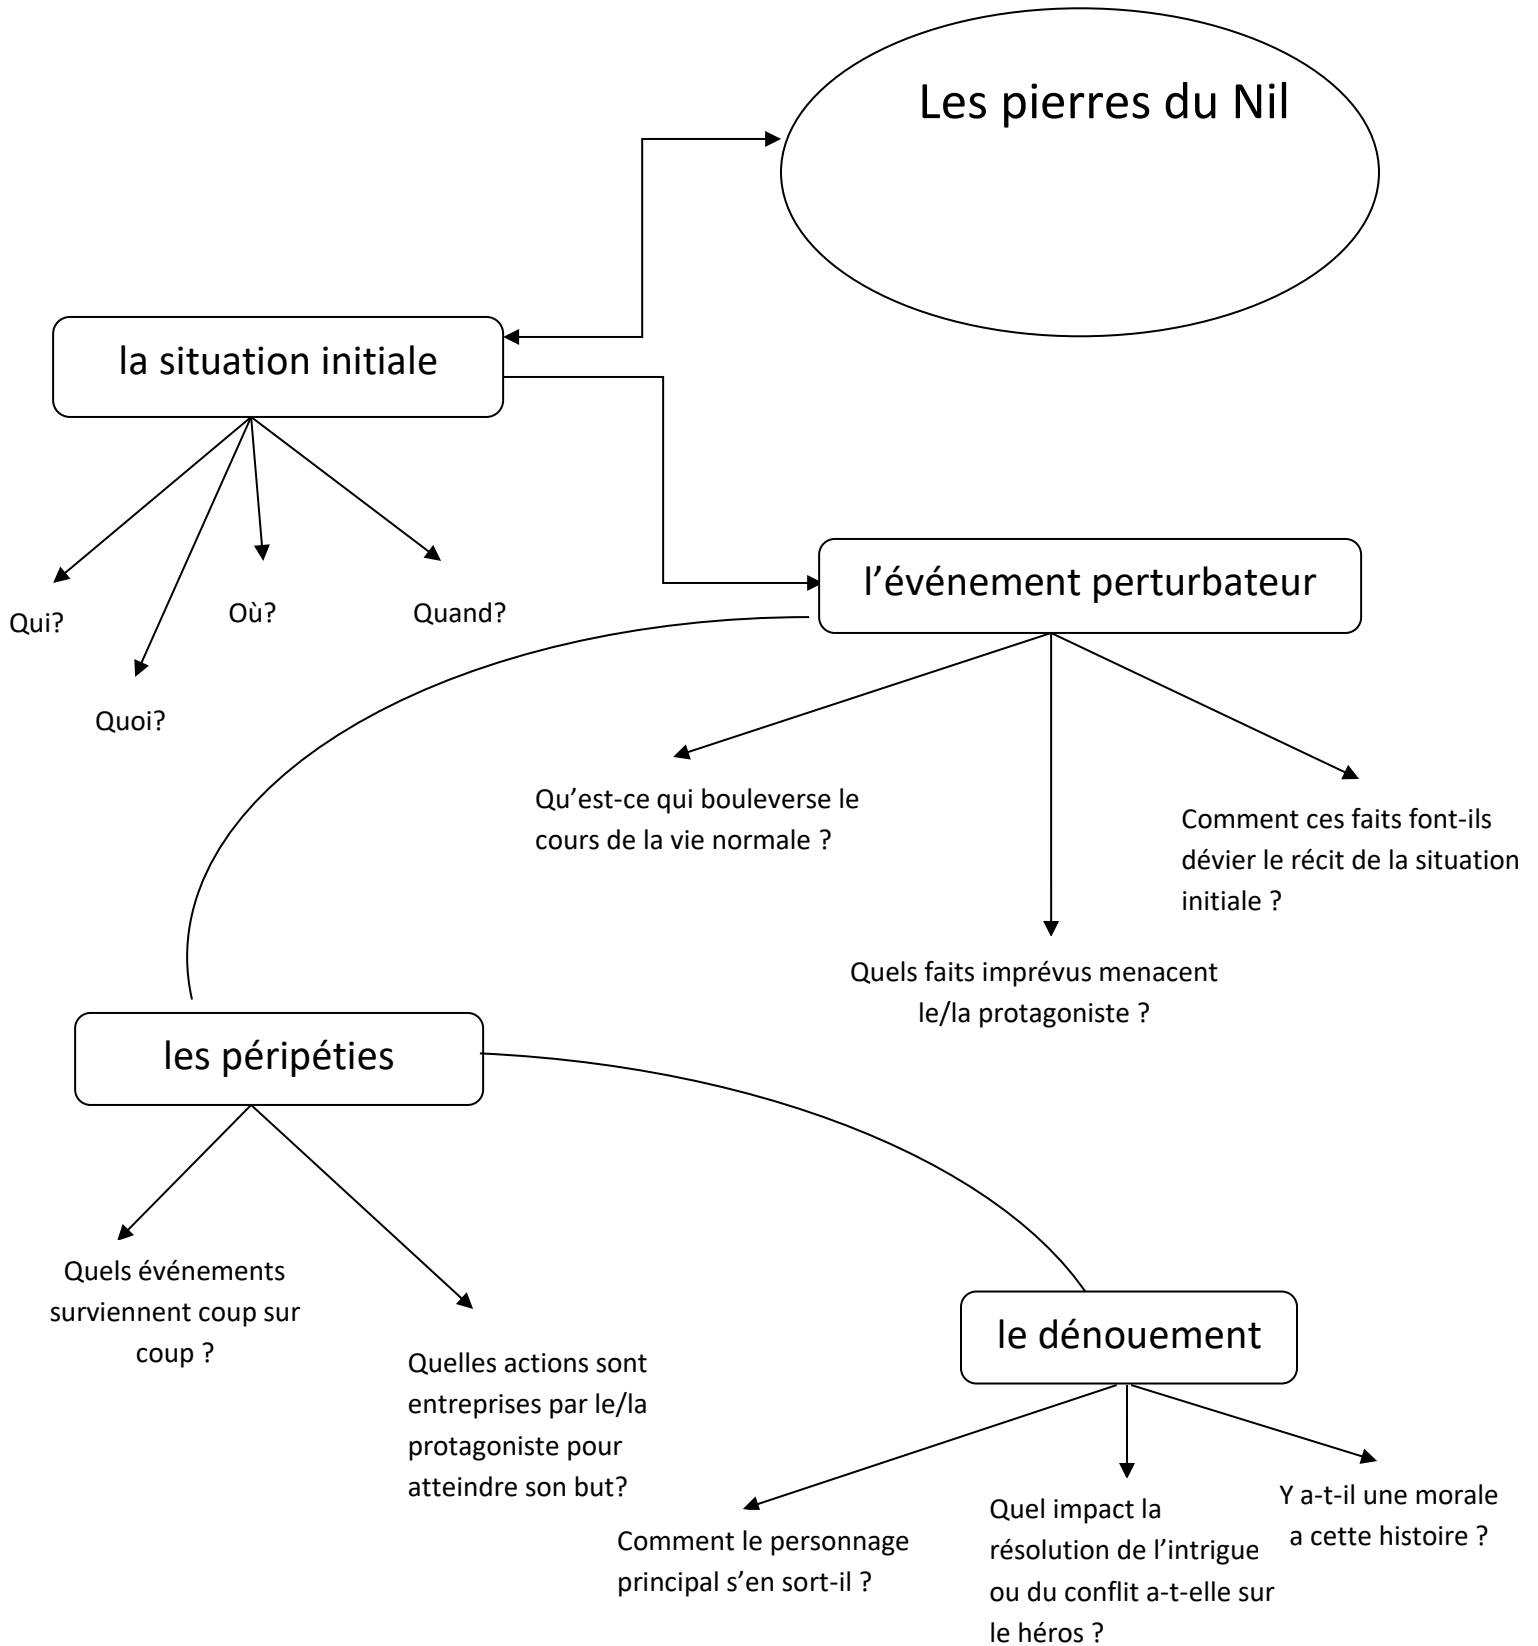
Les pierres du Nil

la situation initiale

Qui?

Quoi?

Où?

Quand?

l'événement perturbateur

Qu'est-ce qui bouleverse le cours de la vie normale ?

Quels faits imprévus menacent le/la protagoniste ?

Comment ces faits font-ils dévier le récit de la situation initiale ?

les péripéties

Quels événements surviennent coup sur coup ?

Quelles actions sont entreprises par le/la protagoniste pour atteindre son but?

le dénouement

Comment le personnage principal s'en sort-il ?

Quel impact la résolution de l'intrigue ou du conflit a-t-elle sur le héros ?

Y a-t-il une morale a cette histoire ?